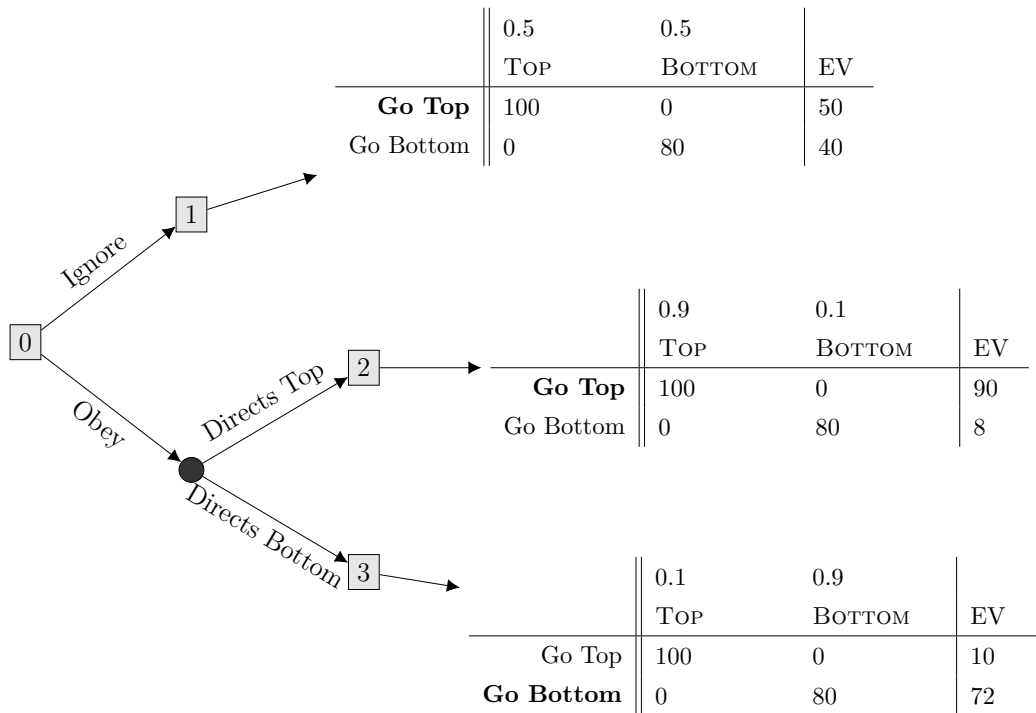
|  | 0.5 | 0.5 |  |
|---|---|---|---|
|  | Top | Bottom | EV |
| **Go Top** | 100 | 0 | 50 |
| Go Bottom | 0 | 80 | 40 |

1

Ignore

0

Obey

Directs Top

2

|  | 0.9 | 0.1 |  |
|---|---|---|---|
|  | Top | Bottom | EV |
| **Go Top** | 100 | 0 | 90 |
| Go Bottom | 0 | 80 | 8 |

Directs Bottom

3

|  | 0.1 | 0.9 |  |
|---|---|---|---|
|  | Top | Bottom | EV |
| Go Top | 100 | 0 | 10 |
| **Go Bottom** | 0 | 80 | 72 |